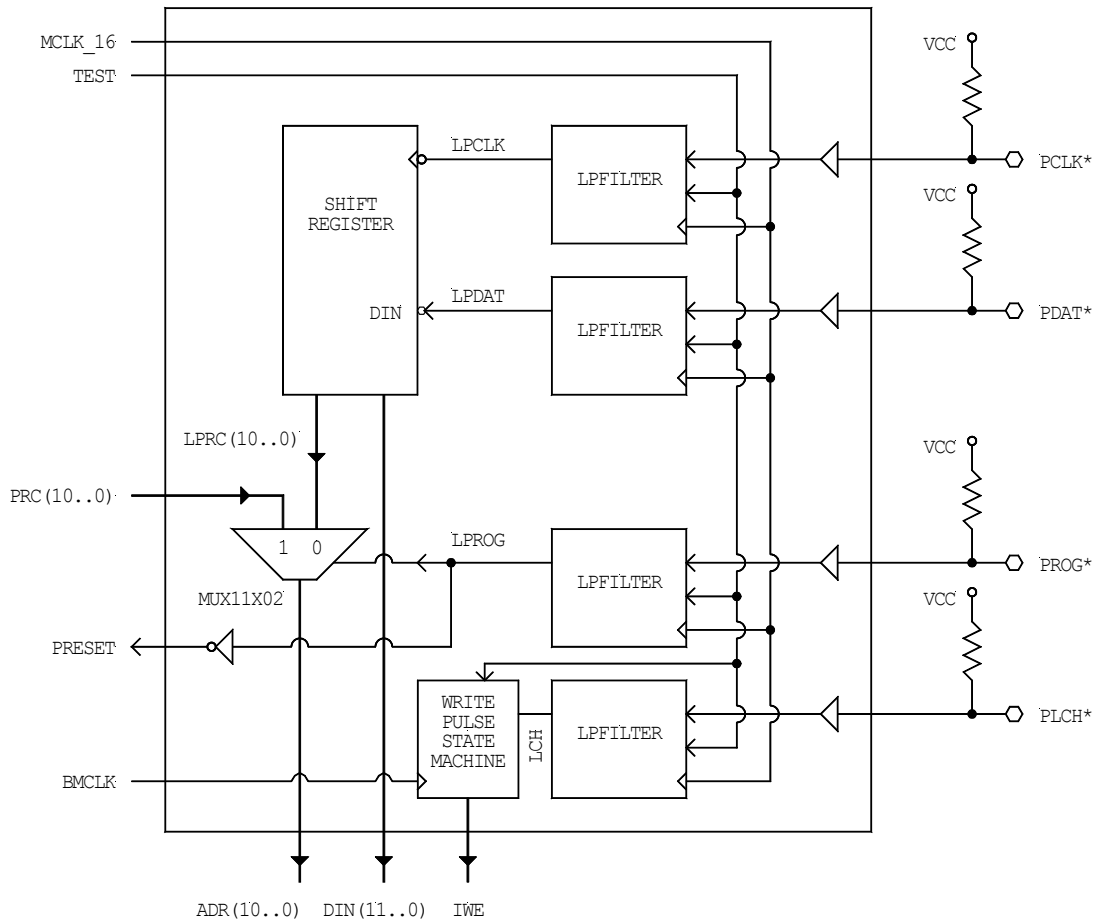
MCLK_16
TEST
VCC
SHIFT REGISTER
LPCLK
LPFILTER
PCLK*
VCC
DIN
LPDAT
LPFILTER
PDAT*
LPRC(10..0)
VCC
PRC(10..0)
1 0
LPROG
LPFILTER
PROG*
MUX11X02
VCC
PRESET
WRITE PULSE STATE MACHINE
LCH
LPFILTER
PLCH*
BMCLK
ADR(10..0)
DIN(11..0)
IWE